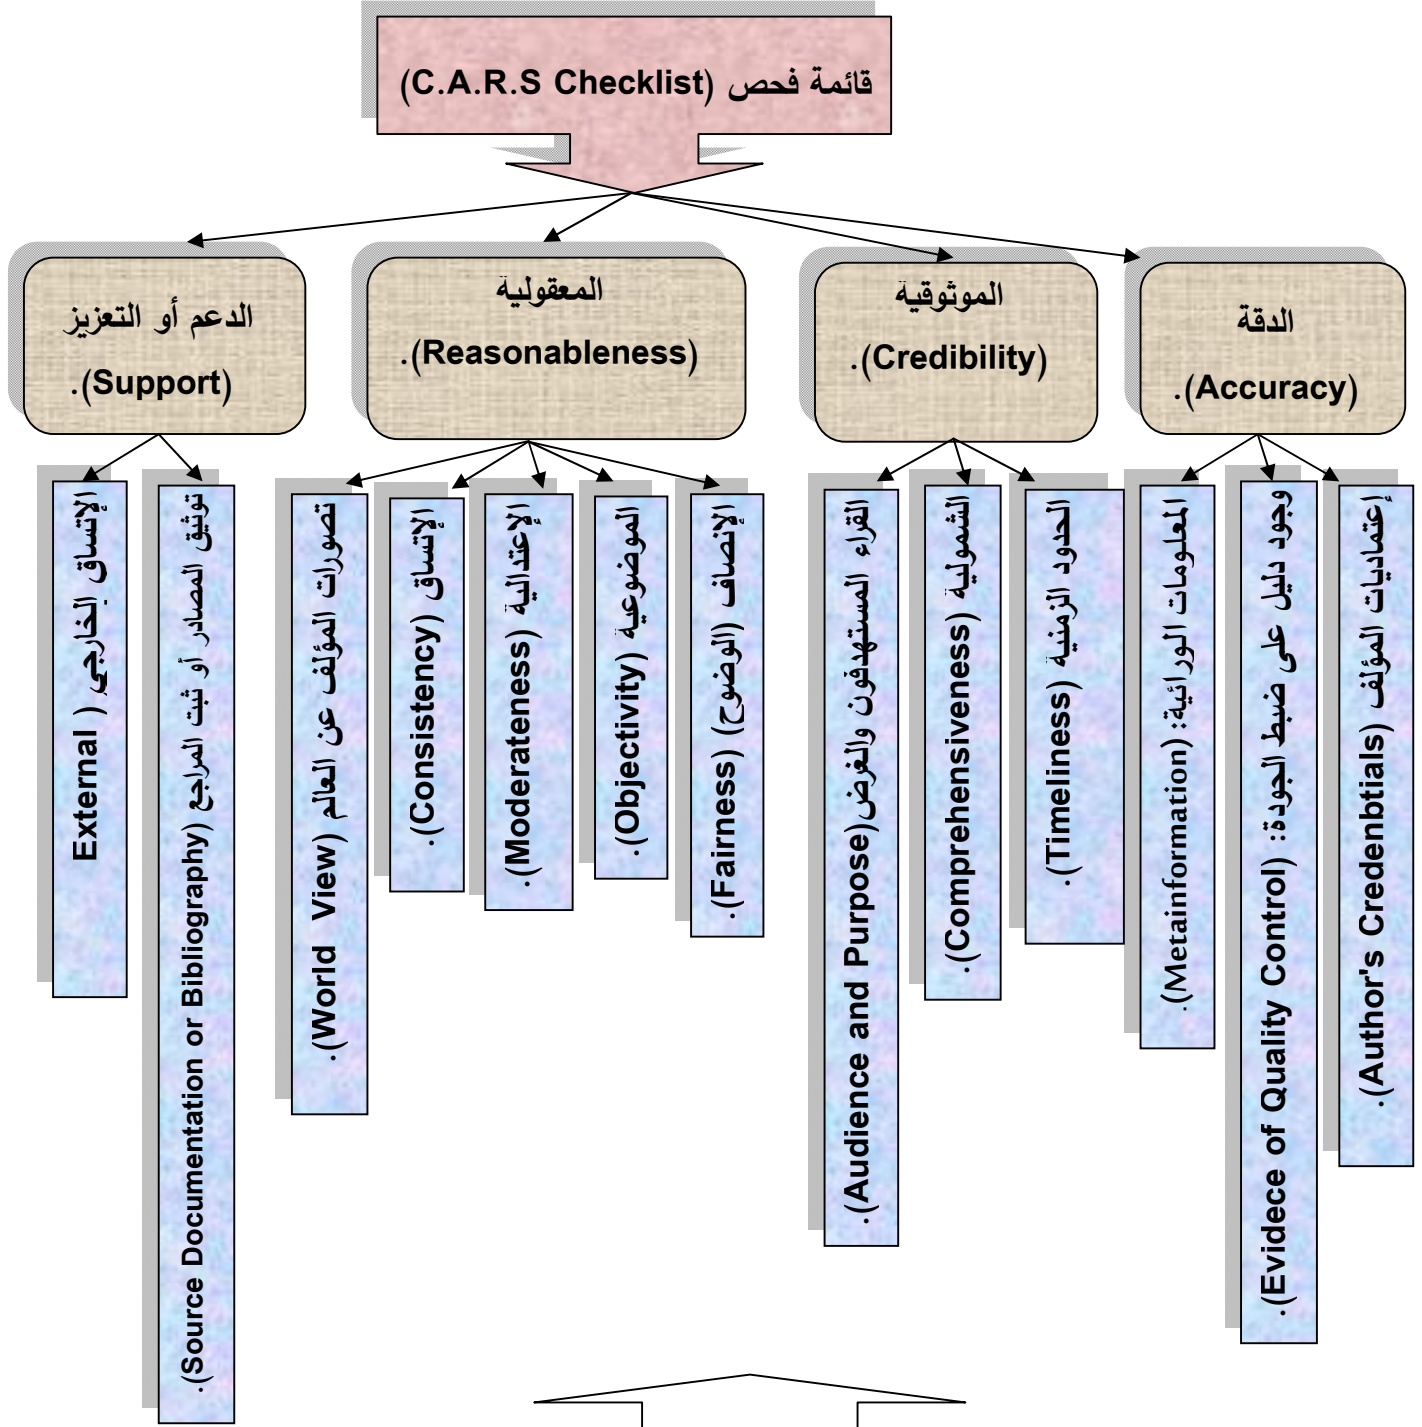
قائمة فحص (C.A.R.S Checklist)

الدقة
(Accuracy).

الموثوقيه
(Credibility).

المعقوليه
(Reasonableness).

الدعم أو التعزيز
(Support).

إعتماديات المؤلف (Author's Credenbtials).

وجود دليل على ضبط الجودة: (Evidece of Quality Control).

المعلومات الورائية: (Metainformation).

الحدود الزمنية (Timeliness).

الشمولية (Comprehensiveness).

القراء المستهدفون والغرض(Audience and Purpose).

الإنصاف (الوضوح) (Fairness).

الموضوعية (Objectivity).

الإعتدالية (Moderateness).

الإتساق (Consistency).

تصورات المؤلف عن العالم (World View).

توثيق المصادر أو ثبت المراجع (Source Documentation or Bibliography).

الإتساق الخارجي ( External